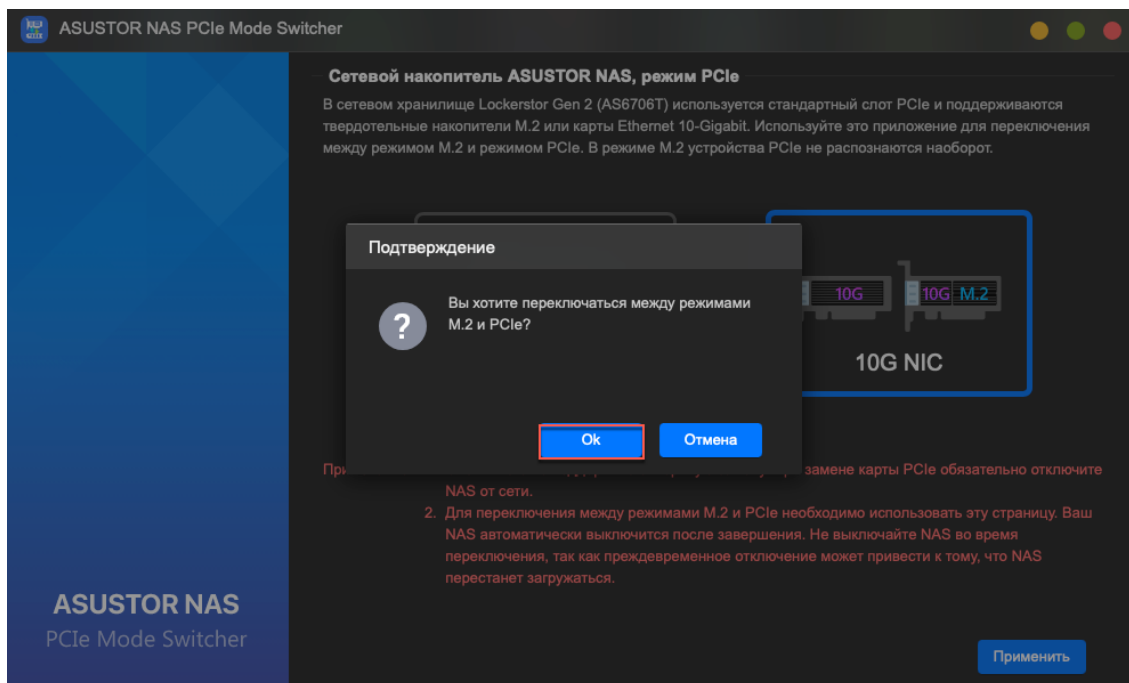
ASUSTOR NAS PCIe Mode Switcher

Сетевой накопитель ASUSTOR NAS, режим PCIe

В сетевом хранилище Lockerstor Gen 2 (AS6706T) используется стандартный слот PCIe и поддерживаются твердотельные накопители M.2 или карты Ethernet 10-Gigabit. Используйте это приложение для переключения между режимом M.2 и режимом PCIe. В режиме M.2 устройства PCIe не распознаются наоборот.

Подтверждение

?

Вы хотите переключаться между режимами M.2 и PCIe?

Ok

Отмена

10G

10G M.2

10G NIC

При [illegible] замене карты PCIe обязательно отключите NAS от сети.

2. Для переключения между режимами M.2 и PCIe необходимо использовать эту страницу. Ваш NAS автоматически выключится после завершения. Не выключайте NAS во время переключения, так как преждевременное отключение может привести к тому, что NAS перестанет загружаться.

ASUSTOR NAS
PCIe Mode Switcher

Применить